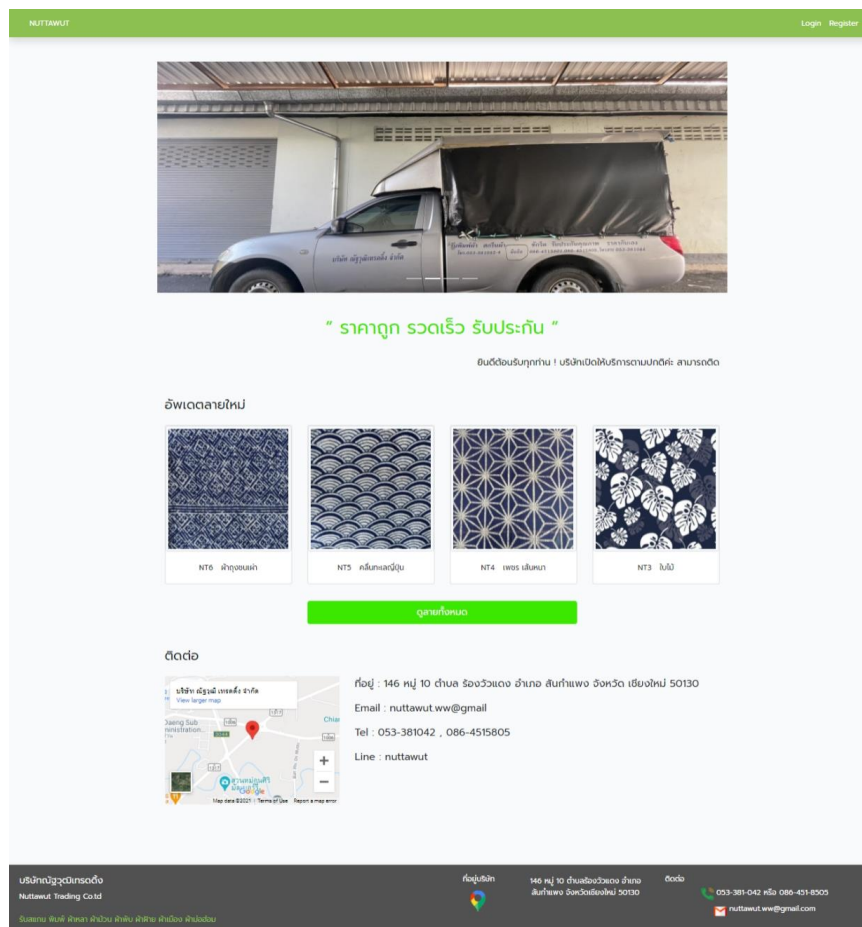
NUTTAWUT

Login Register

" ราคาถูก รวดเร็ว รับประกัน "

ยินดีต้อนรับทุกท่าน ! บริษัทเปิดให้บริการตามปกติค่ะ สามารถติด

อัพเดตลายใหม่

NT6 ผ้าถุงชนเผ่า

NT5 คลื่นทะเลญี่ปุ่น

NT4 เพชร เส้นหนา

NT3 ใบไม้

ดูลายทั้งหมด

ติดต่อ

บริษัท ณัฐวุฒิ เทรดดิ้ง จำกัด
View larger map

Daeng Sub
nistration

Map data ©2021 Terms of Use Report a map error

ที่อยู่ : 146 หมู่ 10 ตำบล ร้องวัวแดง อำเภอ สันกำแพง จังหวัด เชียงใหม่ 50130

Email : nuttawut.ww@gmail

Tel : 053-381042 , 086-4515805

Line : nuttawut

บริษัทณัฐวุฒิเทรดดิ้ง
Nuttawut Trading Co.td

รับสแกน พิมพ์ ผ้าหลา ผ้าม้วน ผ้าพับ ผ้าฝ้าย ผ้าเมือง ผ้าปอล้อม

ที่อยู่บริษัท

146 หมู่ 10 ตำบลร้องวัวแดง อำเภอ สันกำแพง จังหวัดเชียงใหม่ 50130

ติดต่อ

053-381-042 หรือ 086-451-8505

nuttawut.ww@gmail.com